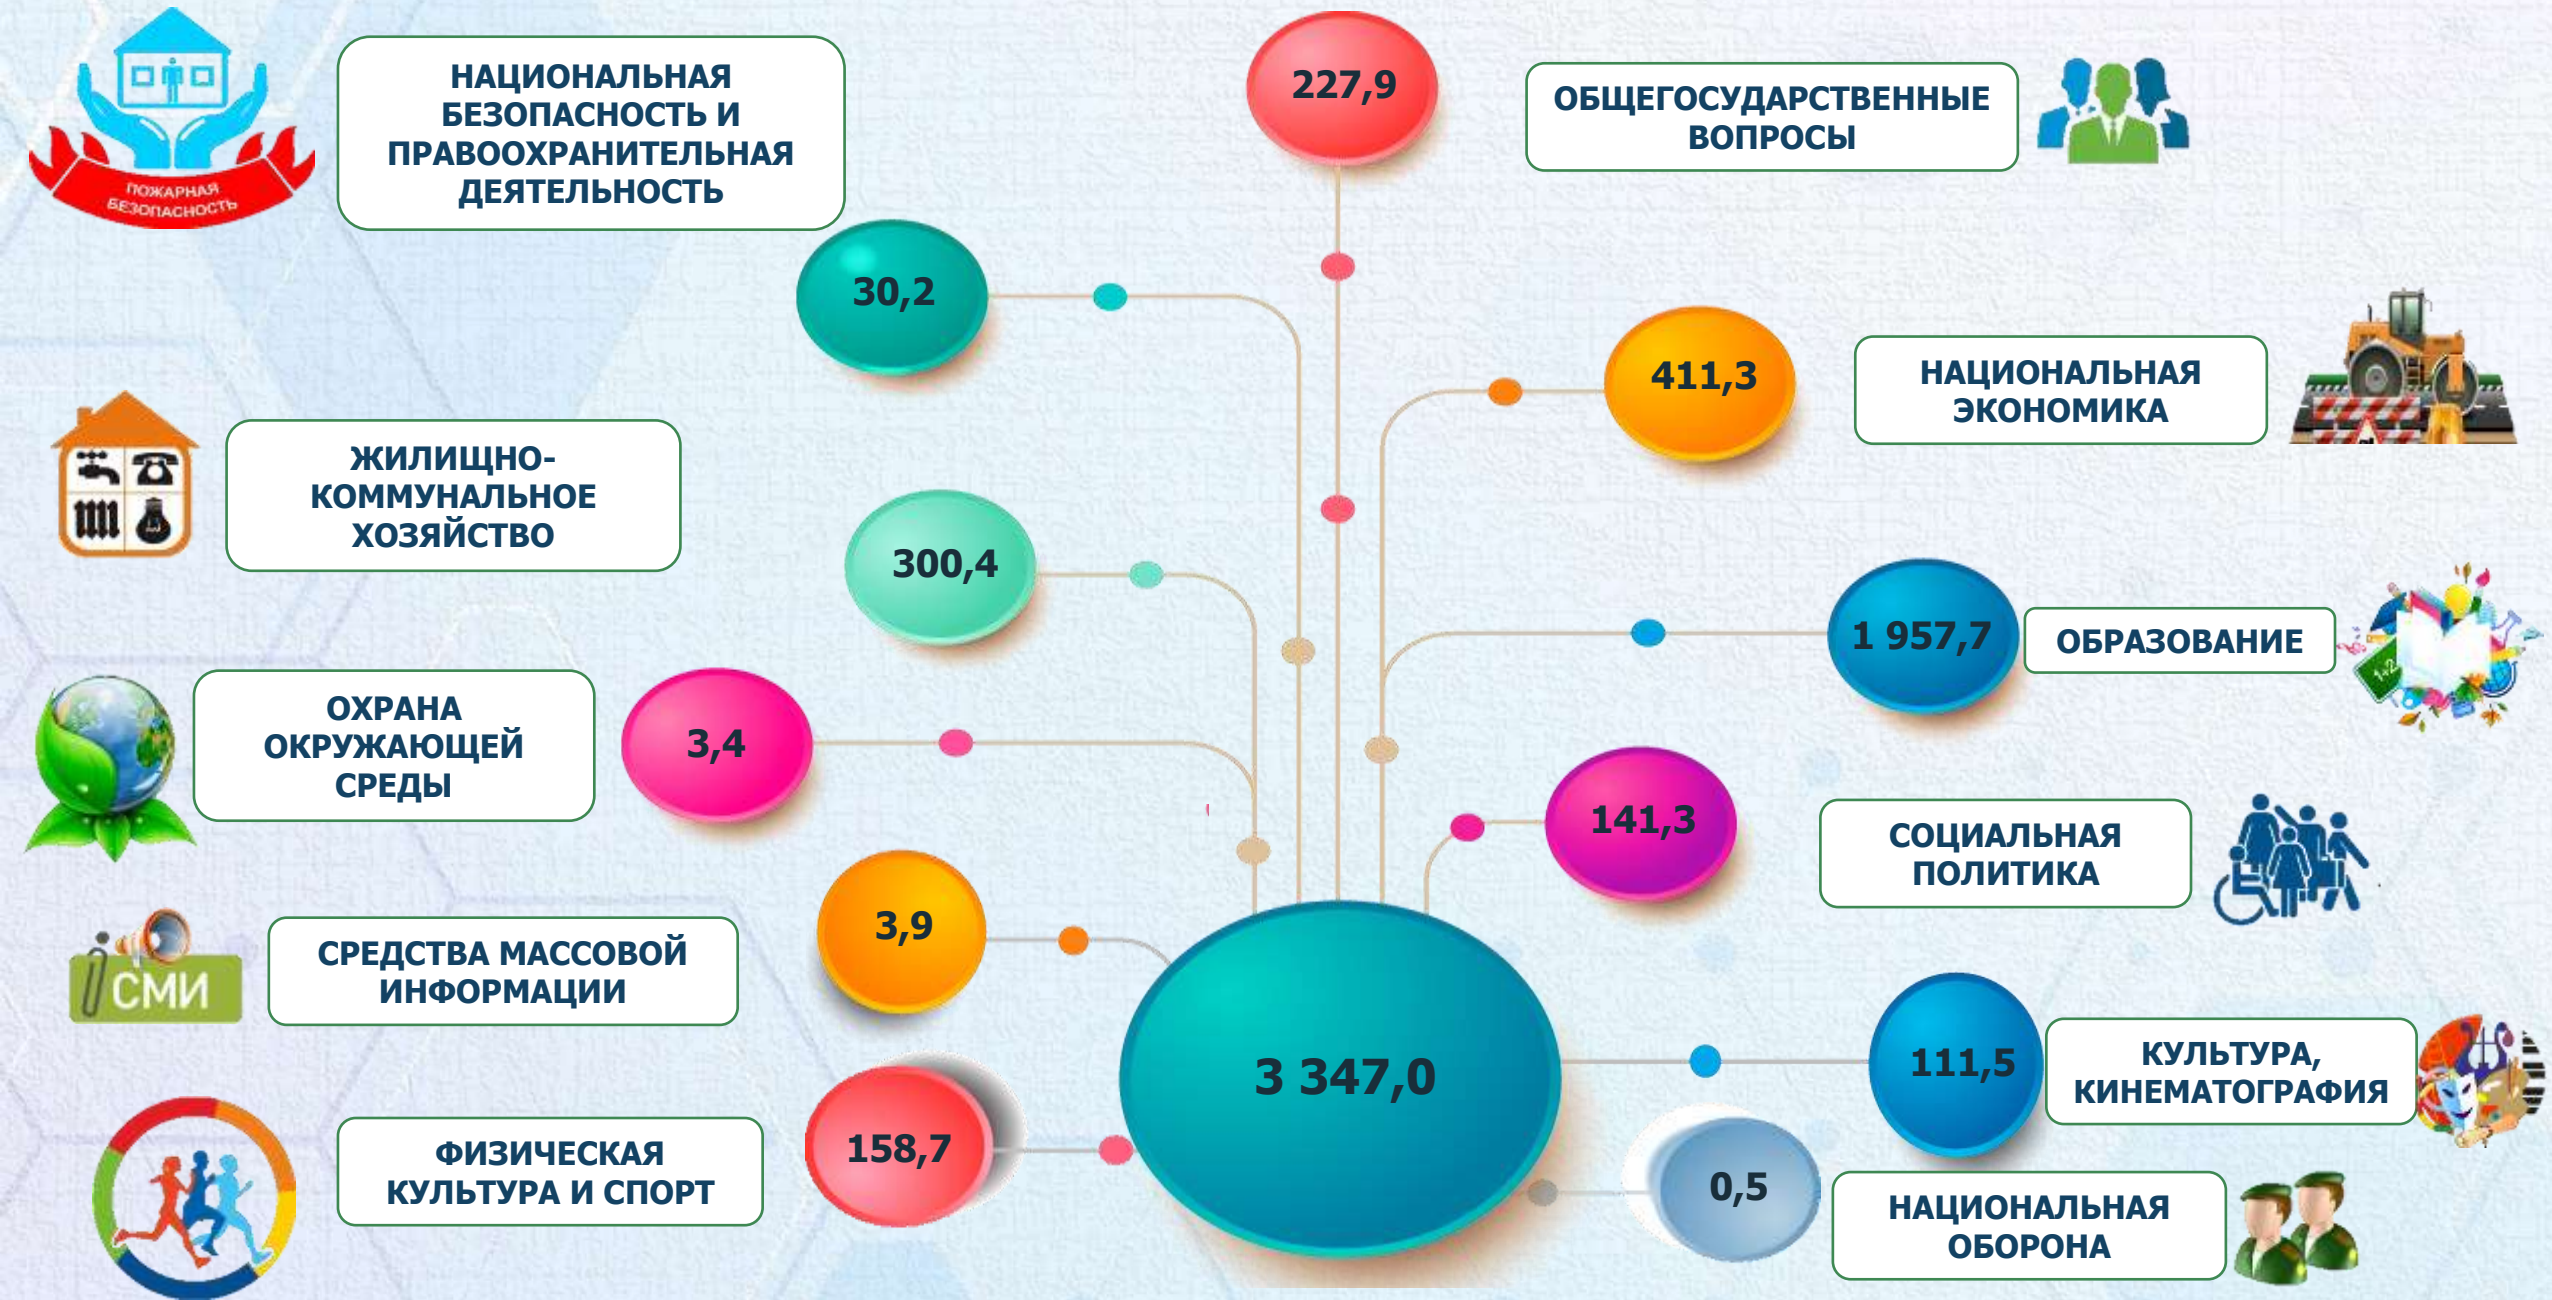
ПОЖАРНАЯ БЕЗОПАСНОСТЬ

НАЦИОНАЛЬНАЯ БЕЗОПАСНОСТЬ И ПРАВООХРАНИТЕЛЬНАЯ ДЕЯТЕЛЬНОСТЬ

227,9

ОБЩЕГОСУДАРСТВЕННЫЕ ВОПРОСЫ

30,2

411,3

НАЦИОНАЛЬНАЯ ЭКОНОМИКА

ЖИЛИЩНО-КОММУНАЛЬНОЕ ХОЗЯЙСТВО

300,4

1 957,7

ОБРАЗОВАНИЕ

ОХРАНА ОКРУЖАЮЩЕЙ СРЕДЫ

3,4

141,3

СОЦИАЛЬНАЯ ПОЛИТИКА

СМИ

СРЕДСТВА МАССОВОЙ ИНФОРМАЦИИ

3,9

3 347,0

111,5

КУЛЬТУРА, КИНЕМАТОГРАФИЯ

ФИЗИЧЕСКАЯ КУЛЬТУРА И СПОРТ

158,7

0,5

НАЦИОНАЛЬНАЯ ОБОРОНА